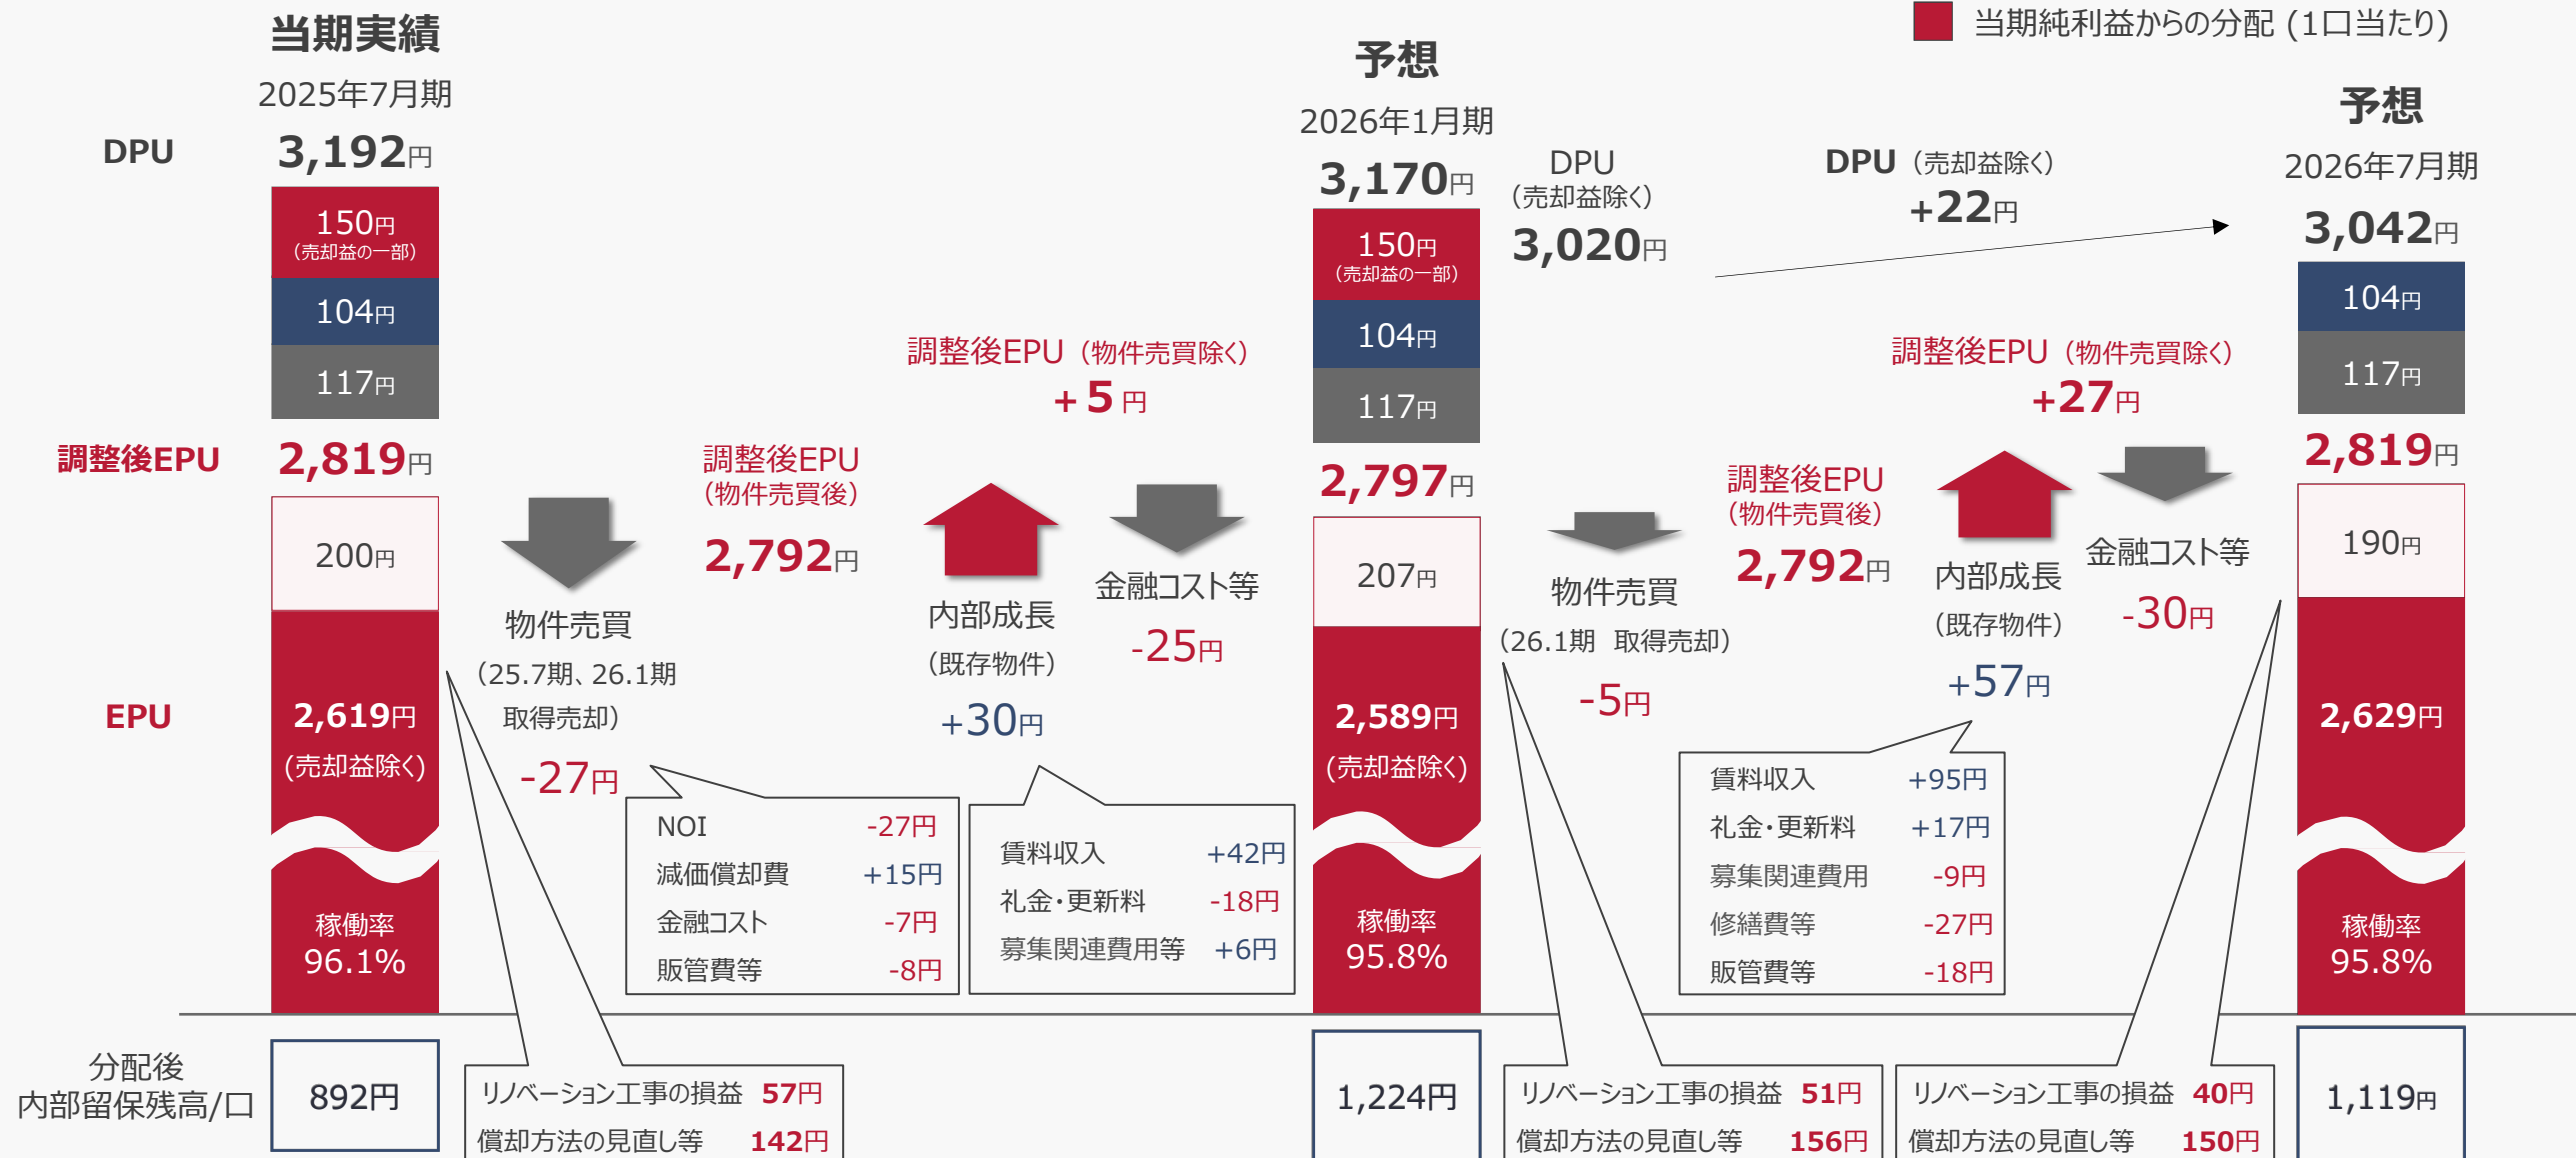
当期純利益からの分配 (1口当たり)

当期実績
2025年7月期
DPU
3,192円
150円
(売却益の一部)
104円
117円
調整後EPU
2,819円
200円
EPU
2,619円
(売却益除く)
稼働率
96.1%

物件売買
(25.7期、26.1期 取得売却)
-27円

調整後EPU
(物件売買後)
2,792円

調整後EPU (物件売買除く)
+5円

内部成長
(既存物件)
+30円

金融コスト等
-25円

| NOI | -27円 |
|---|---|
| 減価償却費 | +15円 |
| 金融コスト | -7円 |
| 販管費等 | -8円 |

| 賃料収入 | +42円 |
|---|---|
| 礼金・更新料 | -18円 |
| 募集関連費用等 | +6円 |

予想
2026年1月期
3,170円
150円
(売却益の一部)
104円
117円
2,797円
207円
2,589円
(売却益除く)
稼働率
95.8%

DPU
(売却益除く)
3,020円

DPU (売却益除く)
+22円

物件売買
(26.1期 取得売却)
-5円

調整後EPU
(物件売買後)
2,792円

調整後EPU (物件売買除く)
+27円

内部成長
(既存物件)
+57円

金融コスト等
-30円

| 賃料収入 | +95円 |
|---|---|
| 礼金・更新料 | +17円 |
| 募集関連費用 | -9円 |
| 修繕費等 | -27円 |
| 販管費等 | -18円 |

予想
2026年7月期
3,042円
104円
117円
2,819円
190円
2,629円
稼働率
95.8%

分配後
内部留保残高/口
892円
リノベーション工事の損益 57円
償却方法の見直し等 142円
1,224円
リノベーション工事の損益 51円
償却方法の見直し等 156円
リノベーション工事の損益 40円
償却方法の見直し等 150円
1,119円